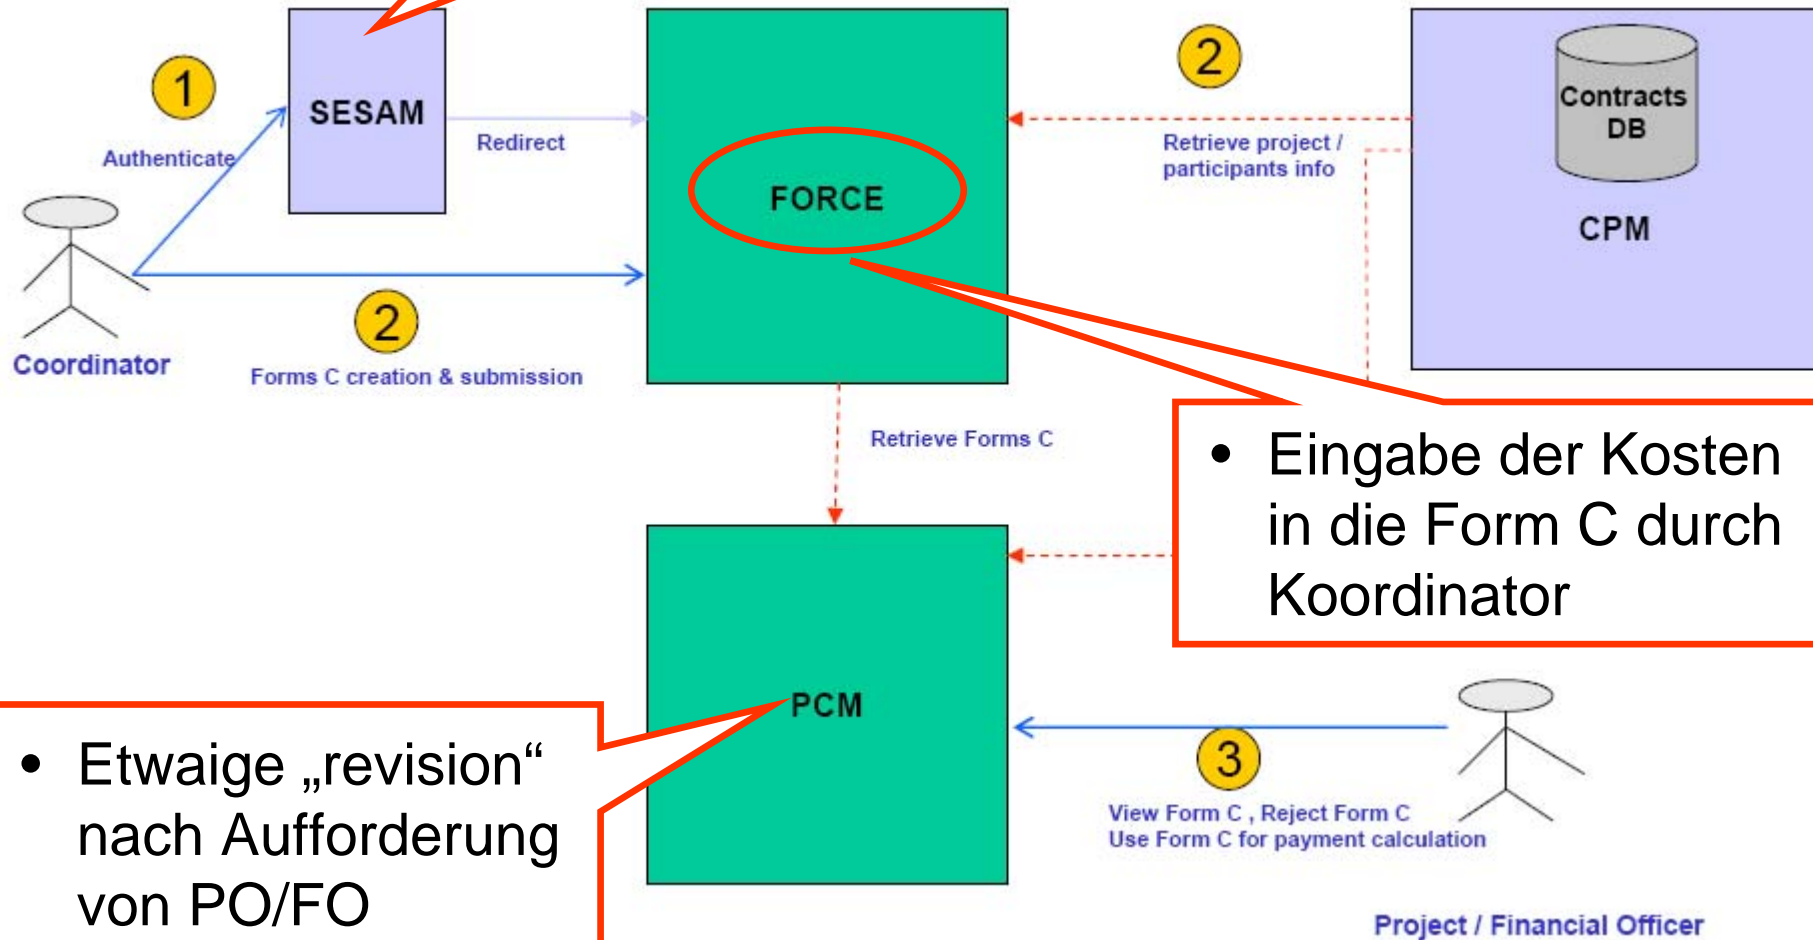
1

Authenticate

SESAM

Redirect

FORCE

2

Retrieve project / participants info

Contracts DB

CPM

Coordinator

2

Forms C creation & submission

Retrieve Forms C

• Eingabe der Kosten in die Form C durch Koordinator

PCM

• Etwaige „revision“ nach Aufforderung von PO/FO

3

View Form C , Reject Form C
Use Form C for payment calculation

Project / Financial Officer